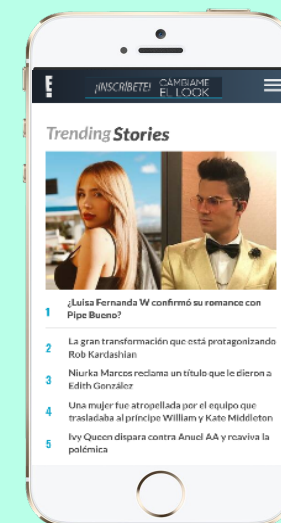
E!

¡INSCRÍBETE! CÁMBIAME EL LOOK

Trending Stories

1 ¿Luisa Fernanda W confirmó su romance con Pipe Bueno?

2 La gran transformación que está protagonizando Rob Kardashian

3 Niurka Marcos reclama un título que le dieron a Edith González

4 Una mujer fue atropellada por el equipo que trasladaba al príncipe William y Kate Middleton

5 Ivy Queen dispara contra Anuel AA y reaviva la polémica